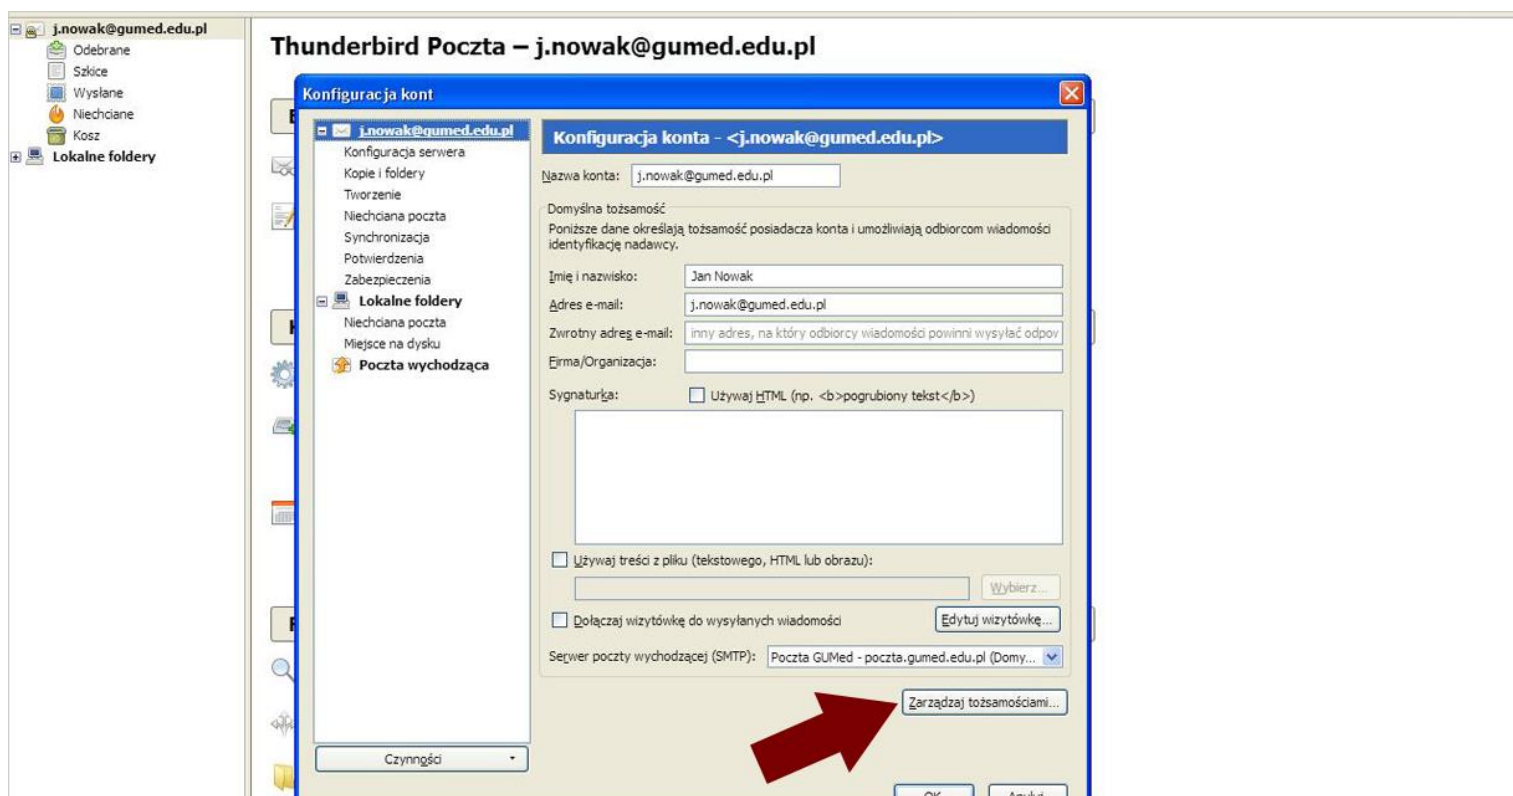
j.nowak@gumed.edu.pl
Odebrane
Szkice
Wysłane
Niechciane
Kosz
Lokalne foldery

Thunderbird Poczta – j.nowak@gumed.edu.pl

Konfiguracja kont

j.nowak@gumed.edu.pl
Konfiguracja serwera
Kopie i foldery
Tworzenie
Niechciana poczta
Synchronizacja
Potwierdzenia
Zabezpieczenia
Lokalne foldery
Niechciana poczta
Miejsce na dysku
Poczta wychodząca

Czynności

Konfiguracja konta - <j.nowak@gumed.edu.pl>

Nazwa konta: j.nowak@gumed.edu.pl

Domyślna tożsamość
Poniższe dane określają tożsamość posiadacza konta i umożliwiają odbiorcom wiadomości identyfikację nadawcy.

Imię i nazwisko: Jan Nowak
Adres e-mail: j.nowak@gumed.edu.pl
Zwrotny adres e-mail: inny adres, na który odbiorcy wiadomości powinni wysyłać odpov
Firma/Organizacja:
Sygnaturka: Używaj HTML (np. <b>pogrubiony tekst</b>)

Używaj treści z pliku (tekstowego, HTML lub obrazu):
Wybierz...
Dołączaj wizytówkę do wysyłanych wiadomości
Edytuj wizytówkę...
Serwer poczty wychodzącej (SMTP): Poczta GUMed - poczta.gumed.edu.pl (Domy...
Zarządzaj tożsamościami...
OK
Anuluj